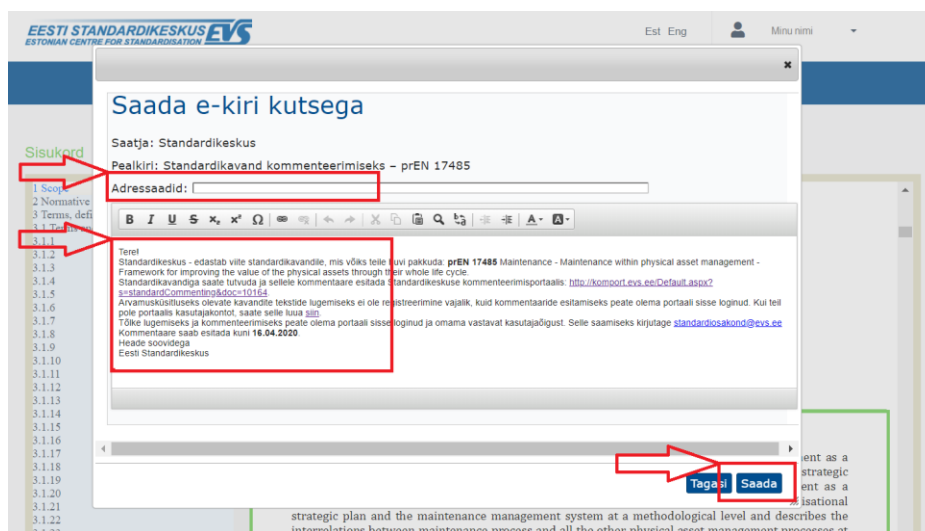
EESTI STANDARDIKESKUS EVS
ESTONIAN CENTRE FOR STANDARDISATION

Est Eng

Minu nimi

Sisukord

1 Scope
2 Normative
3 Terms, defi
3.1 Terms an
3.1.1
3.1.2
3.1.3
3.1.4
3.1.5
3.1.6
3.1.7
3.1.8
3.1.9
3.1.10
3.1.11
3.1.12
3.1.13
3.1.14
3.1.15
3.1.16
3.1.17
3.1.18
3.1.19
3.1.20
3.1.21
3.1.22

×

Saada e-kiri kutsega

Saatja: Standardikeskus

Pealkiri: Standardikavand kommenteerimiseks – prEN 17485

Adressaadid:

B I U S x₂ x² Ω

Tere!
Standardikeskus - edastab viite standardikavandile, mis võiks teile huvi pakkuda: **prEN 17485** Maintenance - Maintenance within physical asset management - Framework for improving the value of the physical assets through their whole life cycle.
Standardikavandiga saate tutvuda ja sellele kommentaare esitada Standardikeskuse kommenteerimisportaalis: http://komport.evs.ee/Default.aspx?s=standardCommenting&doc=10164.
Arvamusküsitluseks olevate kavandite tekstide lugemiseks ei ole registreerimine vajalik, kuid kommentaaride esitamiseks peate olema portaali sisse loginud. Kui teil pole portaalis kasutajakontot, saate selle luua siin.
Tõlke lugemiseks ja kommenteerimiseks peate olema portaali sisse loginud ja omama vastavat kasutajaõigust. Selle saamiseks kirjutage standardiosakond@evs.ee
Kommentaare saab esitada kuni **16.04.2020**.
Heade soovidega
Eesti Standardikeskus

ent as a
strategic
ent as a
nisational
strategic plan and the maintenance management system at a methodological level and describes the
interrelations between maintenance process and all the other physical asset management processes at

Tagasi Saada